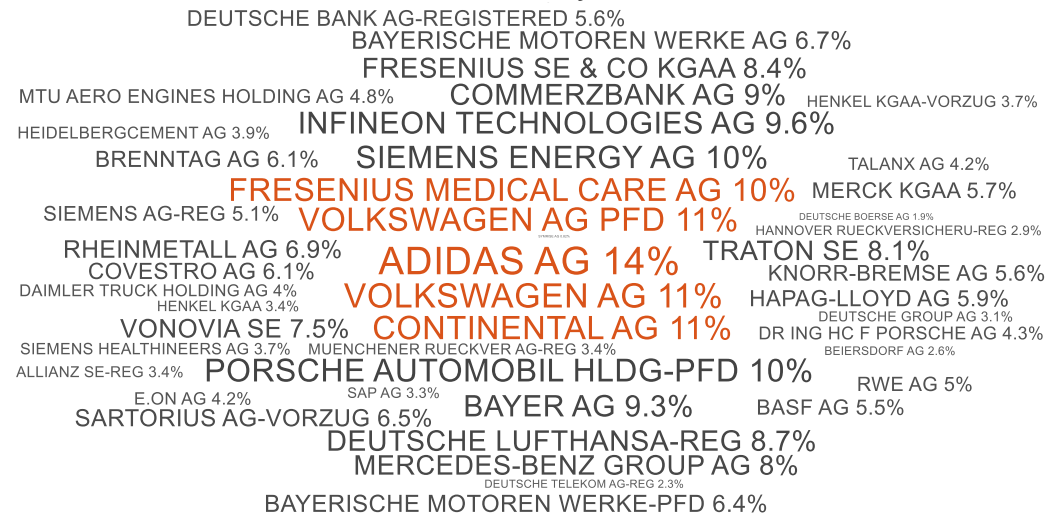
DEUTSCHE BANK AG-REGISTERED 5.6%
BAYERISCHE MOTOREN WERKE AG 6.7%
FRESENIUS SE & CO KGAA 8.4%
MTU AERO ENGINES HOLDING AG 4.8%
COMMERZBANK AG 9%
HENKEL KGAA-VORZUG 3.7%
HEIDELBERGCEMENT AG 3.9%
INFINEON TECHNOLOGIES AG 9.6%
BRENNTAG AG 6.1%
SIEMENS ENERGY AG 10%
TALANX AG 4.2%
FRESENIUS MEDICAL CARE AG 10%
MERCK KGAA 5.7%
SIEMENS AG-REG 5.1%
VOLKSWAGEN AG PFD 11%
DEUTSCHE BOERSE AG 1.9%
HANNOVER RUECKVERSICHERU-REG 2.9%
RHEINMETALL AG 6.9%
TRATON SE 8.1%
COVESTRO AG 6.1%
ADIDAS AG 14%
KNORR-BREMSE AG 5.6%
DAIMLER TRUCK HOLDING AG 4%
HENKEL KGAA 3.4%
VOLKSWAGEN AG 11%
HAPAG-LLOYD AG 5.9%
DEUTSCHE GROUP AG 3.1%
VONOVIA SE 7.5%
CONTINENTAL AG 11%
DR ING HC F PORSCHE AG 4.3%
SIEMENS HEALTHINEERS AG 3.7%
MUENCHENER RUECKVER AG-REG 3.4%
BEIERSDORF AG 2.6%
ALLIANZ SE-REG 3.4%
PORSCHE AUTOMOBIL HLDG-PFD 10%
RWE AG 5%
E.ON AG 4.2%
SAP AG 3.3%
BAYER AG 9.3%
BASF AG 5.5%
SARTORIUS AG-VORZUG 6.5%
DEUTSCHE LUFTHANSA-REG 8.7%
MERCEDES-BENZ GROUP AG 8%
DEUTSCHE TELEKOM AG-REG 2.3%
BAYERISCHE MOTOREN WERKE-PFD 6.4%